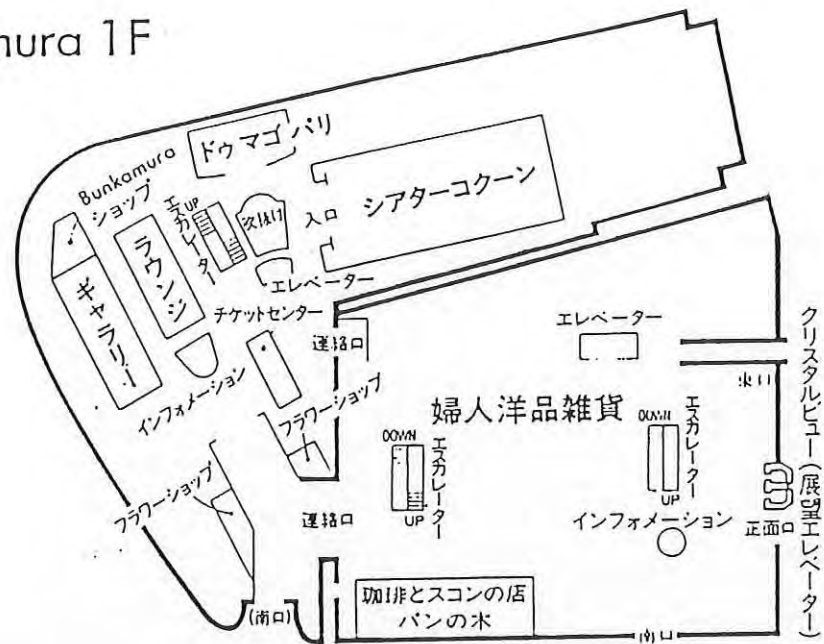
mura 1F

ドゥマゴパリ

Bunkamura ショップ

シアターコクーン

エスカレーター UP

吹抜け

入口

ラウンジ

エレベーター

ギャラリー

チケットセンター

エレベーター

連絡口

インフォメーション

フラワーショップ

東口

婦人洋品雑貨

DOWN

エスカレーター

UP

DOWN

エスカレーター

UP

クリスタルビュー(展望エレベーター)

フラワーショップ

連絡口

インフォメーション

正面口

珈琲とスコンの店 パンの木

(南口)

南口